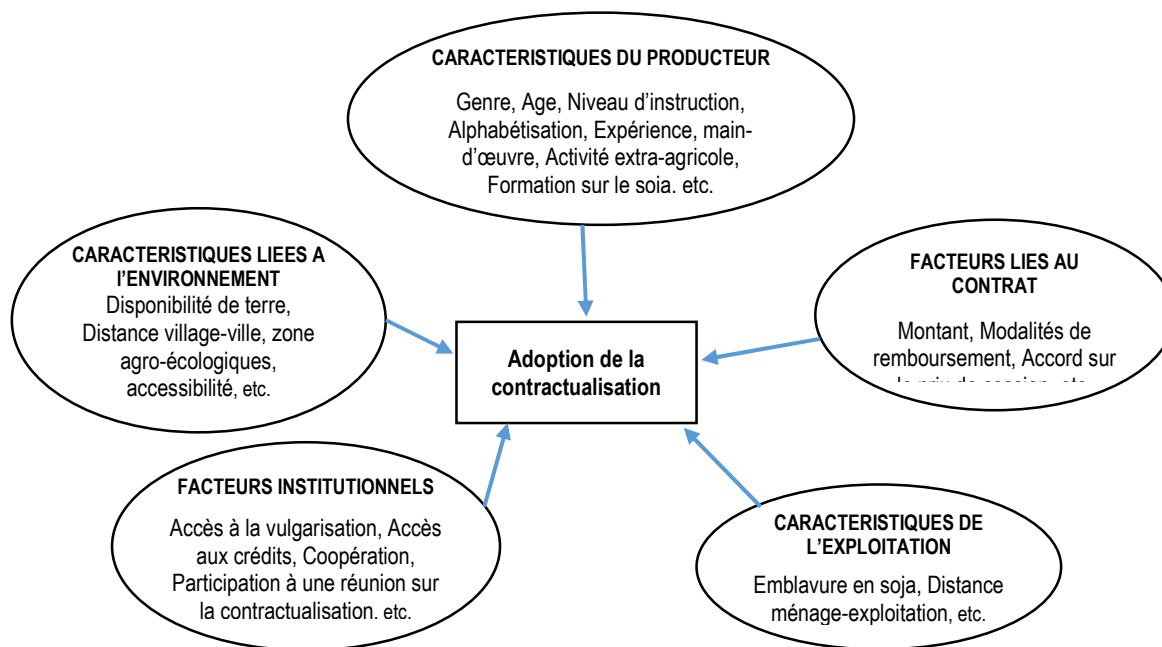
CARACTERISTIQUES DU PRODUCTEUR

Genre, Age, Niveau d'instruction, Alphabétisation, Expérience, main-d'œuvre, Activité extra-agricole, Formation sur le soia. etc.

CARACTERISTIQUES LIEES A l'ENVIRONNEMENT

Disponibilité de terre, Distance village-ville, zone agro-écologiques, accessibilité, etc.

Adoption de la contractualisation

FACTEURS LIES AU CONTRAT

Montant, Modalités de remboursement, Accord sur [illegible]

FACTEURS INSTITUTIONNELS

Accès à la vulgarisation, Accès aux crédits, Coopération, Participation à une réunion sur la contractualisation. etc.

CARACTERISTIQUES DE L'EXPLOITATION

Emblavure en soja, Distance ménage-exploitation, etc.